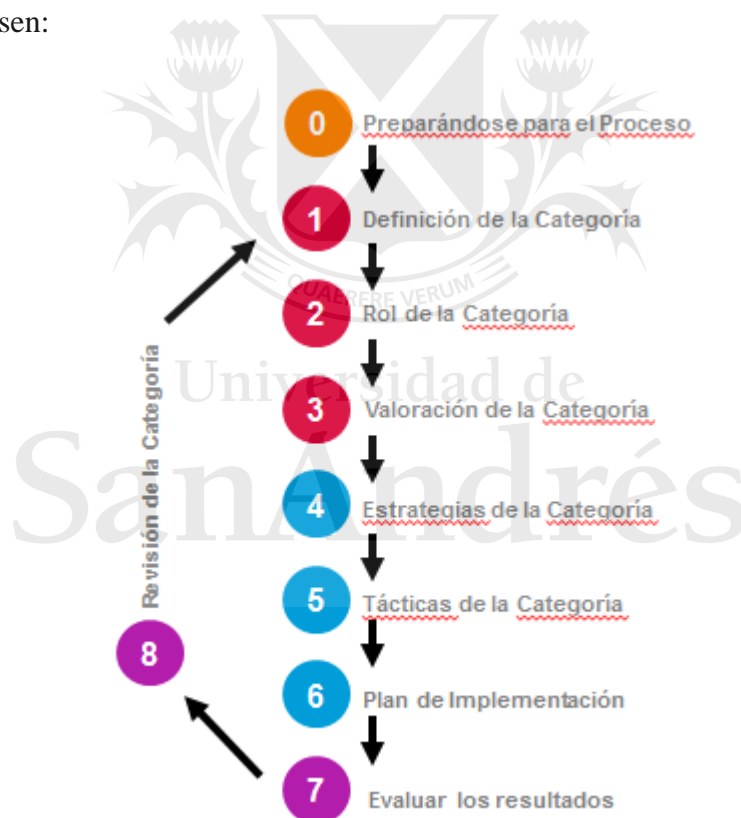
sen:

0 Preparándose para el Proceso

1 Definición de la Categoría

2 Rol de la Categoría

3 Valoración de la Categoría

4 Estrategias de la Categoría

5 Tácticas de la Categoría

6 Plan de Implementación

7 Evaluar los resultados

8

Revisión de la Categoría

QUAERERE VERUM

Universidad de San Andrés